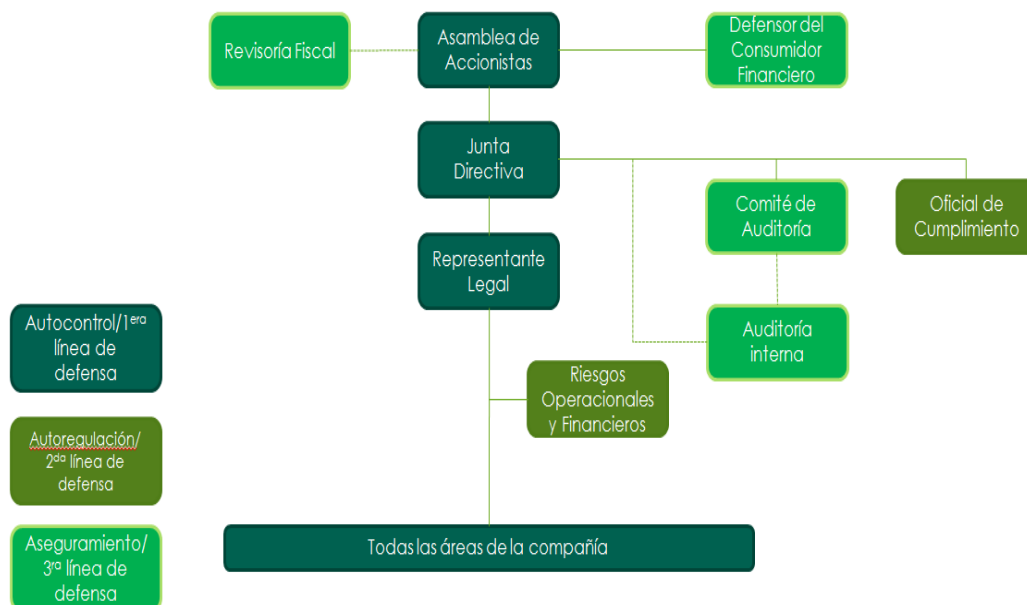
Revisoría Fiscal

Asamblea de Accionistas

Defensor del Consumidor Financiero

Junta Directiva

Comité de Auditoría

Oficial de Cumplimiento

Representante Legal

Auditoría interna

Riesgos Operacionales y Financieros

Autocontrol/1$^{era}$ línea de defensa

Autoregulación/ 2$^{da}$ línea de defensa

Aseguramiento/ 3$^{ra}$ línea de defensa

Todas las áreas de la compañía